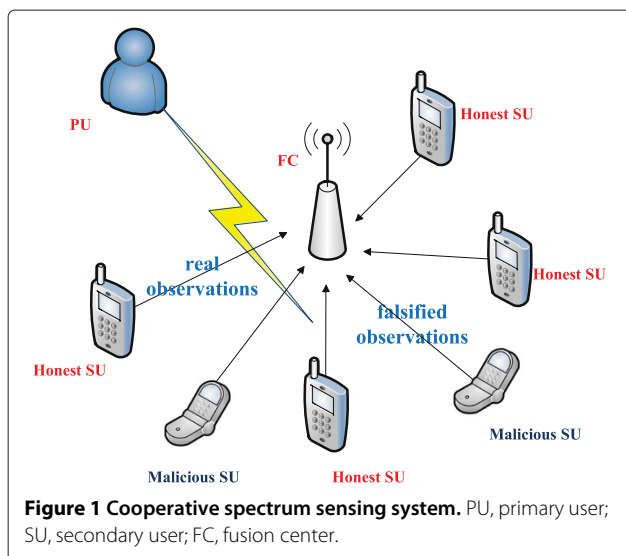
PU

FC

Honest SU

Honest SU

real observations

falsified observations

Honest SU

Malicious SU

Malicious SU

Honest SU

**Figure 1 Cooperative spectrum sensing system.** PU, primary user; SU, secondary user; FC, fusion center.